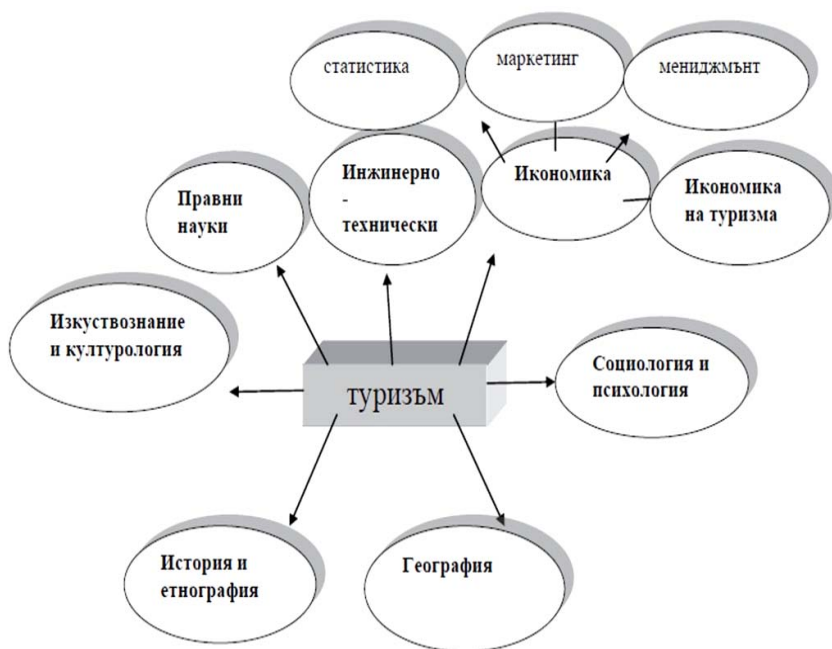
статистика

маркетинг

мениджмънт

Правни науки

Инжинерно - технически

Икономика

Икономика на туризма

Изкуствознание и културология

туризъм

Социология и психология

История и етнография

География